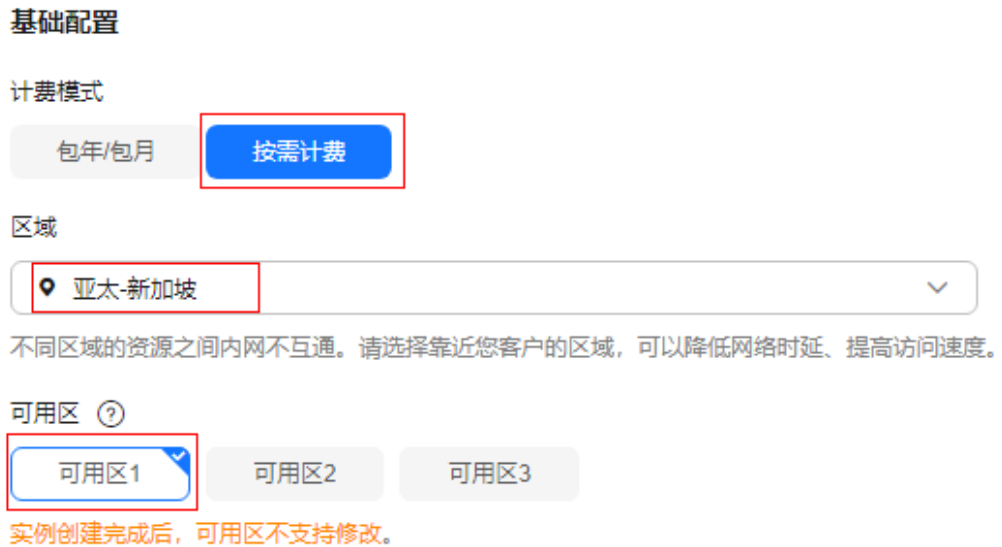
基础配置

计费模式

包年/包月

按需计费

区域

亚太-新加坡

不同区域的资源之间内网不互通。请选择靠近您客户的区域，可以降低网络时延、提高访问速度。

可用区 ?

可用区1

可用区2

可用区3

实例创建完成后，可用区不支持修改。